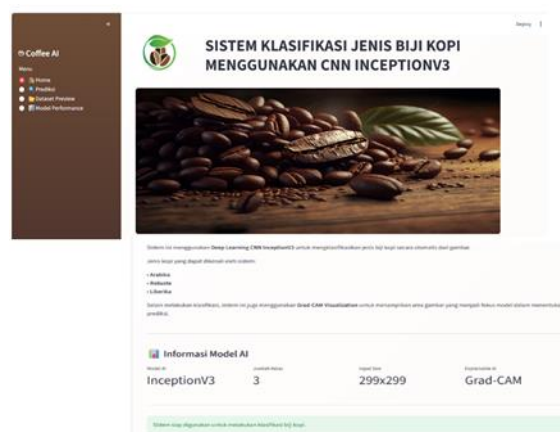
×

Coffee AI

Menu

Home

Prediksi

Dataset Preview

Model Performance

Deploy ⋮

SISTEM KLASIFIKASI JENIS BIJI KOPI MENGGUNAKAN CNN INCEPTIONV3

Sistem ini menggunakan **Deep Learning CNN InceptionV3** untuk mengklasifikasikan jenis biji kopi secara otomatis dari gambar.

Jenis kopi yang dapat dikenali oleh sistem:

- Arabika
- Robusta
- Liberika

Selain melakukan klasifikasi, sistem ini juga menggunakan **Grad-CAM Visualization** untuk menampilkan area gambar yang menjadi fokus model dalam menentukan prediksi.

Informasi Model AI

| Model AI | Jumlah Kelas | Input Size | Explainable AI |
|---|---|---|---|
| InceptionV3 | 3 | 299x299 | Grad-CAM |

Sistem siap digunakan untuk melakukan klasifikasi biji kopi.